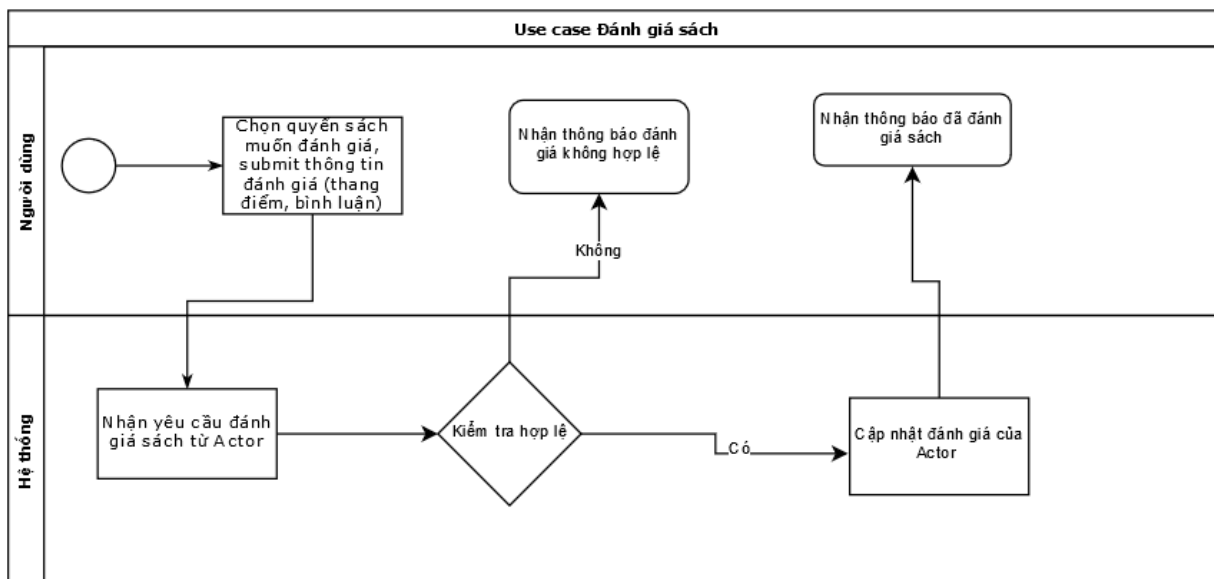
Use case Đánh giá sách

Người dùng

Chọn quyển sách muốn đánh giá, submit thông tin đánh giá (thang điểm, bình luận)

Nhận thông báo đánh giá không hợp lệ

Không

Nhận thông báo đã đánh giá sách

Hệ thống

Nhận yêu cầu đánh giá sách từ Actor

Kiểm tra hợp lệ

Có

Cập nhật đánh giá của Actor